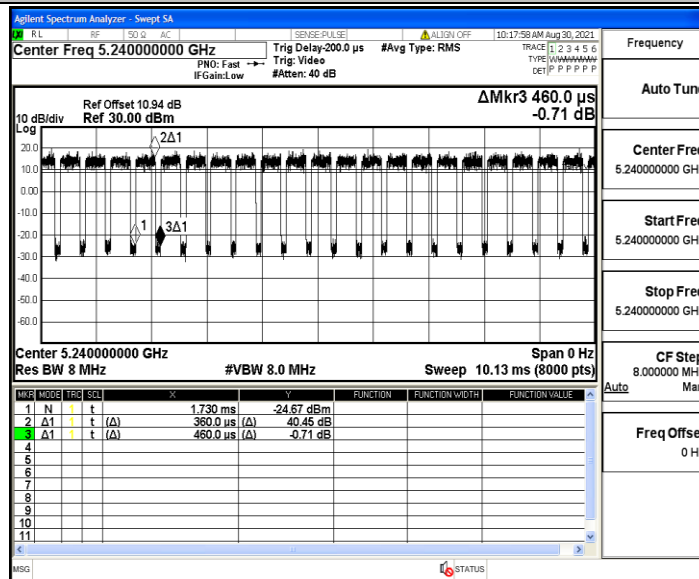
Agilent Spectrum Analyzer - Swept SA

RL | RF | 50 Ω AC | SENSE:PULSE | ALIGN OFF | 10:17:58 AM Aug 30, 2021

Center Freq 5.240000000 GHz

PNO: Fast
IFGain:Low

Trig Delay-200.0 µs
Trig: Video
#Atten: 40 dB

#Avg Type: RMS

TRACE 1 2 3 4 5 6
TYPE WWWWWW
DET P P P P P P

Frequency

Ref Offset 10.94 dB
10 dB/div Ref 30.00 dBm
Log

ΔMkr3 460.0 µs
-0.71 dB

20.0
10.0
0.00
-10.0
-20.0
-30.0
-40.0
-50.0
-60.0

2Δ1
1
3Δ1

Center 5.240000000 GHz
Res BW 8 MHz
#VBW 8.0 MHz
Span 0 Hz
Sweep 10.13 ms (8000 pts)

| MKR | MODE | TRC | SCL | X | | Y | FUNCTION | FUNCTION WIDTH | FUNCTION VALUE |
|---|---|---|---|---|---|---|---|---|---|
| 1 | N | 1 | t | | 1.730 ms | -24.67 dBm | | | |
| 2 | Δ1 | 1 | t | (Δ) | 360.0 µs | (Δ) 40.45 dB | | | |
| 3 | Δ1 | 1 | t | (Δ) | 460.0 µs | (Δ) -0.71 dB | | | |
| 4 | | | | | | | | | |
| 5 | | | | | | | | | |
| 6 | | | | | | | | | |
| 7 | | | | | | | | | |
| 8 | | | | | | | | | |
| 9 | | | | | | | | | |
| 10 | | | | | | | | | |
| 11 | | | | | | | | | |

Auto Tun

Center Fre
5.240000000 GH

Start Fre
5.240000000 GH

Stop Fre
5.240000000 GH

CF Step
8.000000 MH
Auto Ma

Freq Offse
0 H

MSG

STATUS